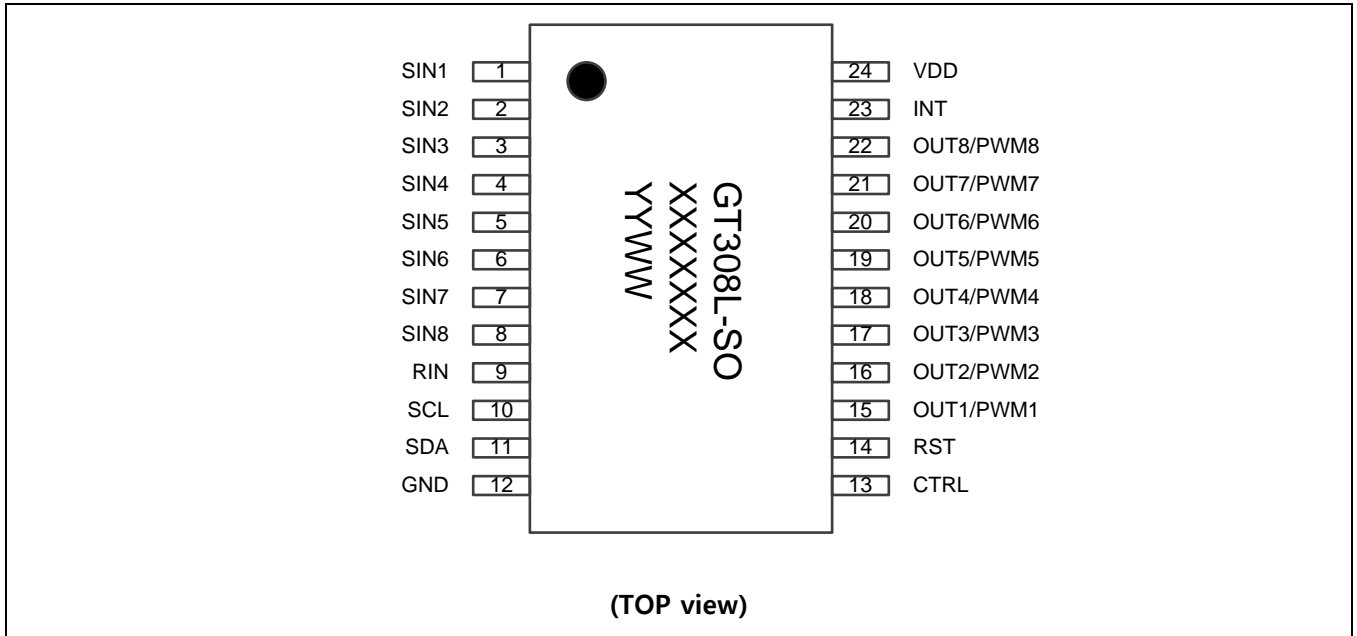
SIN1 1
SIN2 2
SIN3 3
SIN4 4
SIN5 5
SIN6 6
SIN7 7
SIN8 8
RIN 9
SCL 10
SDA 11
GND 12

GT308L-SO
XXXXXX
YYWW

24 VDD
23 INT
22 OUT8/PWM8
21 OUT7/PWM7
20 OUT6/PWM6
19 OUT5/PWM5
18 OUT4/PWM4
17 OUT3/PWM3
16 OUT2/PWM2
15 OUT1/PWM1
14 RST
13 CTRL

(TOP view)